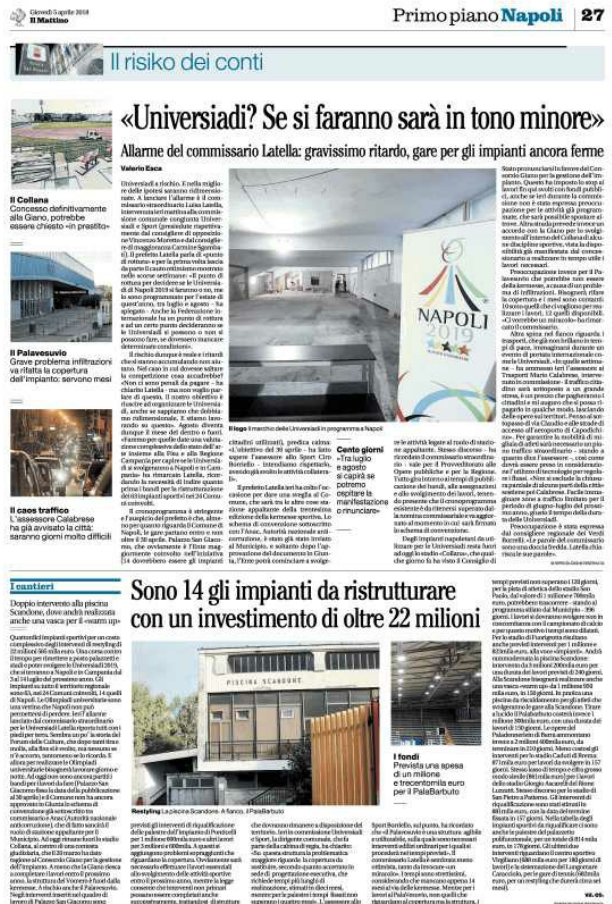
Giovedì 5 aprile 2018
Il Mattino

Primo piano Napoli 27

Il rischio dei conti

«Universiadi? Se si faranno sarà in tono minore»

Allarme del commissario Latella: gravissimo ritardo, gare per gli impianti ancora ferme

Valerio Esca

Il Collana
Concesso definitivamente alla Giano, potrebbe essere chiesto «in prestito»

Il Palavesuvio
Grave problema infiltrazioni va rifatta la copertura dell'impianto: servono mesi

Il caos traffico
L'assessore Calabrese ha già avvisato la città: saranno giorni molto difficili

Il logo Il marchio delle Universiadi in programma a Napoli

NAPOLI 2019

Cento giorni
«Tra luglio e agosto si capirà se potremo ospitare la manifestazione o rinunciare»

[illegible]

I cantieri

Doppio intervento alla piscina Scandone, dove andrà realizzata anche una vasca per il «warm up»

Sono 14 gli impianti da ristrutturare con un investimento di oltre 22 milioni

Restyling La piscina Scandone. A fianco, il PalaBarbuto

I fondi
Prevista una spesa di un milione e trecentomila euro per il PalaBarbuto

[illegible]